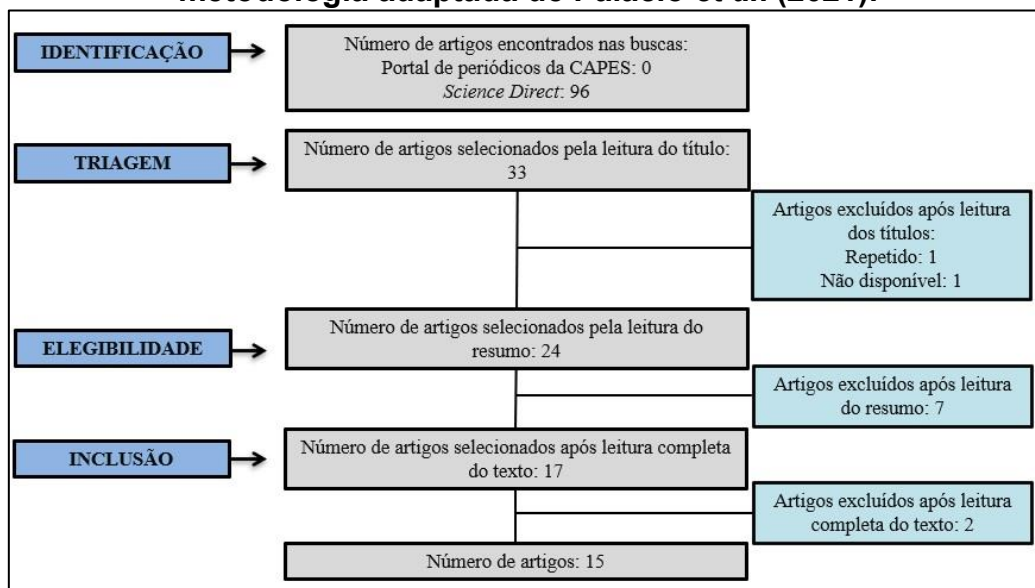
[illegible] adaptada de Page et al. (2021).

IDENTIFICAÇÃO

Número de artigos encontrados nas buscas:
Portal de periódicos da CAPES: 0
*Science Direct*: 96

TRIAGEM

Número de artigos selecionados pela leitura do título: 33

Artigos excluídos após leitura dos títulos:
Repetido: 1
Não disponível: 1

ELEGIBILIDADE

Número de artigos selecionados pela leitura do resumo: 24

Artigos excluídos após leitura do resumo: 7

INCLUSÃO

Número de artigos selecionados após leitura completa do texto: 17

Artigos excluídos após leitura completa do texto: 2

Número de artigos: 15